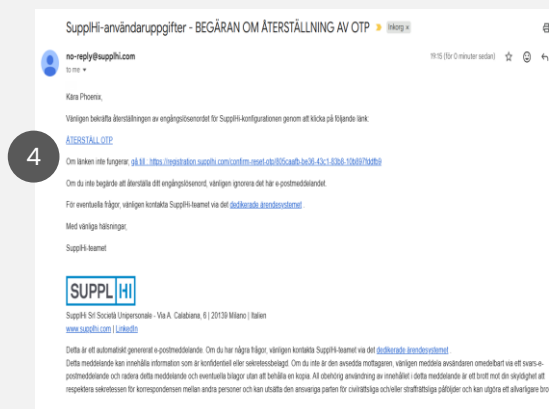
SupplHi-användaruppgifter - BEGÄRAN OM ÅTERSTÄLLNING AV OTP Inkorg x

no-reply@supplhi.com
to me

19:15 (för 0 minuter sedan)

Kära Phoenix,

Vänligen bekräfta återställningen av engångslösenordet för SupplHi-konfigurationen genom att klicka på följande länk:

ÅTERSTÄLL OTP

4

Om länken inte fungerar, gå till : https://registration.supplhi.com/confirm-reset-otp/805caafb-be36-43c1-83b8-10b897fddfb9

Om du inte begärde att återställa ditt engångslösenord, vänligen ignorera det här e-postmeddelandet.

För eventuella frågor, vänligen kontakta SupplHi-teamet via det dedikerade ärendesystemet.

Med vänliga hälsningar,

SupplHi-teamet

SUPPL HI

SupplHi Srl Società Unipersonale - Via A. Calabiana, 6 | 20139 Milano | Italien
www.supplhi.com | LinkedIn

Detta är ett automatiskt genererat e-postmeddelande. Om du har några frågor, vänligen kontakta SupplHi-teamet via det dedikerade ärendesystemet.
Detta meddelande kan innehålla information som är konfidentiell eller sekretessbelagd. Om du inte är den avsedda mottagaren, vänligen meddela avsändaren omedelbart via ett svars-e-postmeddelande och radera detta meddelande och eventuella bilagor utan att behålla en kopia. All obehörig användning av innehållet i detta meddelande är ett brott mot din skyldighet att respektera sekretessen för korrespondensen mellan andra personer och kan utsätta den ansvariga parten för civilrättsliga och/eller straffrättsliga påföljder och kan utgöra ett allvarligare bro